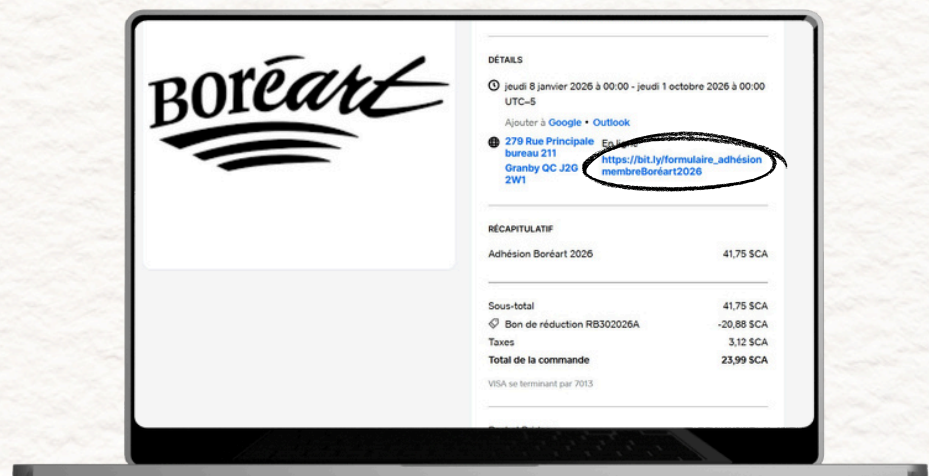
Boréart

DÉTAILS

jeudi 8 janvier 2026 à 00:00 - jeudi 1 octobre 2026 à 00:00 UTC−5

Ajouter à Google • Outlook

279 Rue Principale bureau 211 Granby QC J2G 2W1

En ligne
https://bit.ly/formulaire_adhésionmembreBoréart2026

RÉCAPITULATIF

| Adhésion Boréart 2026 | 41,75 $CA |
|---|---|

| Sous-total | 41,75 $CA |
|---|---|
| Bon de réduction RB302026A | -20,88 $CA |
| Taxes | 3,12 $CA |
| Total de la commande | 23,99 $CA |

VISA se terminant par 7013